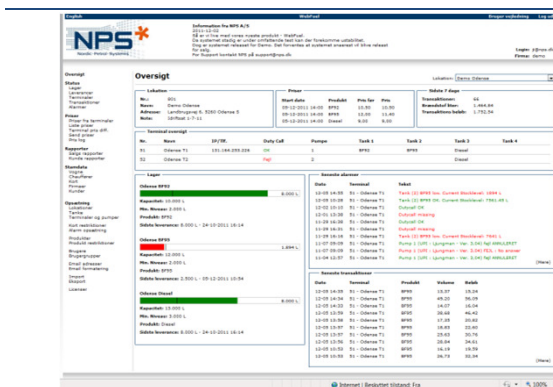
English | WebFuel | Bruger vejledning | Log ud

NPS Nordic Petrol Systems

Information fra NPS A/S
2011-12-02
På en s-line med vores nyeste produkt - WebFuel.
Da systemet stadig er under udvikling test kan der forekomme ustabilitet.
Dog er systemet released for Demo. Det forventes at systemet snarest vil blive released for salg.
For Support kontakt NPS på support@nps.dk

Login: jj@nps.dk
Firma: demo

Oversigt
Status
Lager
Leverancer
Terminaler
Transaktioner
Alarmer
Priser
Priser fra terminaler
Løse priser
Terminal pris diff.
Send priser
Pris log
Rapporter
Salgs rapporter
Kunde rapporter
Stamdata
Insgns
Chauffører
Kort
Firmaer
Kunder
Opsætning
Lokationer
Tanke
Terminaler og pumper
Kort restriktioner
Alarm opsætning
Produkter
Produkt restriktioner
Brugere
Brugergrupper
Email adresser
Email formatering
Import
Eksport
Licenser

Oversigt

Lokation: Demo Odense

Lokation
Nr.: 001
Navn: Demo Odense
Adresse: Landbrugsvej 6, 5260 Odense S
Note: Udfliset 1-7-11

Priser
| Start dato | Produkt | Pris før | Pris |
|---|---|---|---|
| 29-12-2011 16:00 | BF95 | 10.50 | 10.00 |
| 29-12-2011 16:00 | BF92 | 12.00 | 11.60 |
| 05-12-2011 14:00 | Diesel | 9.00 | 8.00 |

Seneste 7 dage
Transaktioner: 66
Brændstof liter: 1.464,84
Transaktions beløb: 1.752,54

Terminal oversigt
| Nr. | Navn | IP/TE. | Duty Call | Pumpe | Tank 1 | Tank 2 | Tank 3 | Tank 4 |
|---|---|---|---|---|---|---|---|---|
| 01 | Odense T1 | 151.164.000.226 | On | 1 | BF95 | BF92 | Diesel | |
| 02 | Odense T1 | | Fejl | 2 | | | | |

Lager
Odense BF92
8.000 L
Kapacitet: 10.000 L
Min. Mnasse: 2.000 L
Produkt: BF92
Sidste leverance: 8.000 L - 24-10-2011 16:14

Odense BF95
1.894 L
Kapacitet: 10.000 L
Min. Mnasse: 2.000 L
Produkt: BF95
Sidste leverance: 3.500 L - 05-12-2011 10:54

Odense Diesel
8.000 L
Kapacitet: 10.000 L
Min. Mnasse: 2.000 L
Produkt: Diesel
Sidste leverance: 8.000 L - 24-10-2011 16:14

Seneste alarmer
| Dato | Terminal | Tekst |
|---|---|---|
| 12-05 16:55 | 01 - Odense T1 | Tank (2) BF95 Inv. Current Stocklevel: 1884 L |
| 12-05 16:00 | 01 - Odense T1 | Tank (2) BF95 Inv. Current Stocklevel: 7981.45 L |
| 12-05 15:55 | 01 - Odense T1 | Outwall OK |
| 12-05 14:00 | 01 - Odense T1 | Outwall mising |
| 12-05 12:00 | 01 - Odense T1 | Outwall OK |
| 12-05 11:50 | 01 - Odense T1 | Outwall mising |
| 11-05 09:16 | 01 - Odense T1 | Tank (2) BF95 Inv. Current Stocklevel: 7981 L |
| 11-07 09:05 | 01 - Odense T1 | Pump 1 (Off) - Ljungmal - Ver. 3.04) Nỹ MAN.L8547 |
| 11-07 09:05 | 01 - Odense T1 | Pump 1 (Off) - Ljungmal - Ver. 3.04) FEIL - No answer |
| 11-04 11:07 | 01 - Odense T1 | Pump 1 (Off) - Ljungmal - Ver. 3.04) Nỹ MAN.L8547 |

(Mere)

Seneste transaktioner
| Dato | Terminal | Produkt | Volume | Beløb |
|---|---|---|---|---|
| 12-05 14:55 | 01 - Odense T1 | BF95 | 10.37 | 19.24 |
| 12-05 14:54 | 01 - Odense T1 | BF95 | 45.20 | 56.09 |
| 12-05 14:34 | 01 - Odense T1 | BF95 | 14.07 | 16.24 |
| 12-05 15:59 | 01 - Odense T1 | BF95 | 38.48 | 46.42 |
| 12-05 15:58 | 01 - Odense T1 | BF95 | 17.35 | 20.63 |
| 12-05 15:57 | 01 - Odense T1 | BF95 | 18.63 | 21.60 |
| 12-05 15:57 | 01 - Odense T1 | BF95 | 25.63 | 30.76 |
| 12-05 15:56 | 01 - Odense T1 | BF95 | 28.84 | 34.61 |
| 12-05 15:55 | 01 - Odense T1 | BF95 | 16.19 | 19.59 |
| 12-05 15:55 | 01 - Odense T1 | BF95 | 36.73 | 32.34 |

(Mere)

Internet | Beskyttet tilstand: Fra | 100%